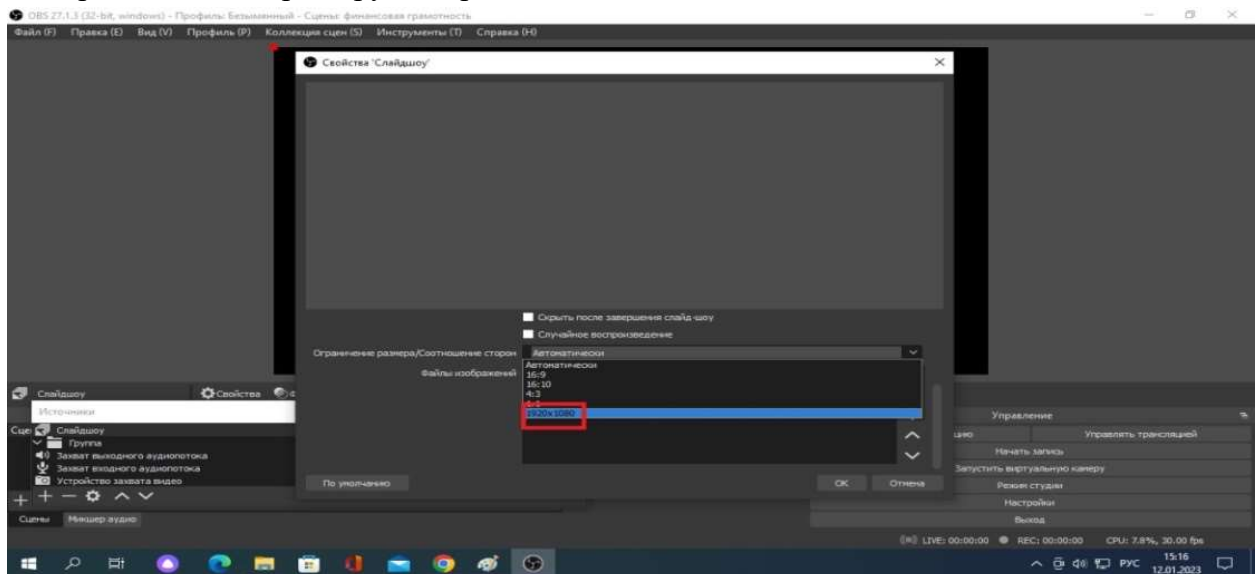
OBS 27.1.3 (32-bit, windows) - Профиль: Безымянный - Сцены: финансовая грамотность

Файл (F) Правка (E) Вид (V) Профиль (P) Коллекция сцен (S) Инструменты (T) Справка (H)

Свойства 'Слайдшоу'

Скрыть после завершения слайд-шоу

Случайное воспроизведение

Ограничение размера/Соотношение сторон Автоматически

Файлы изображений

Автоматически
16:9
16:10
4:3
1:1
1920x1080

По умолчанию

OK Отмена

Слайдшоу Свойства

Источники

Сцены Слайдшоу
Группа
Захват выходного аудиопотока
Захват входного аудиопотока
Устройство захвата видео

Сцены Микшер аудио

Управление
Управлять трансляцией
Начать запись
Запустить виртуальную камеру
Режим студии
Настройки
Выход

LIVE: 00:00:00 REC: 00:00:00 CPU: 7.8%, 30.00 fps

РУС 15:16 12.01.2023